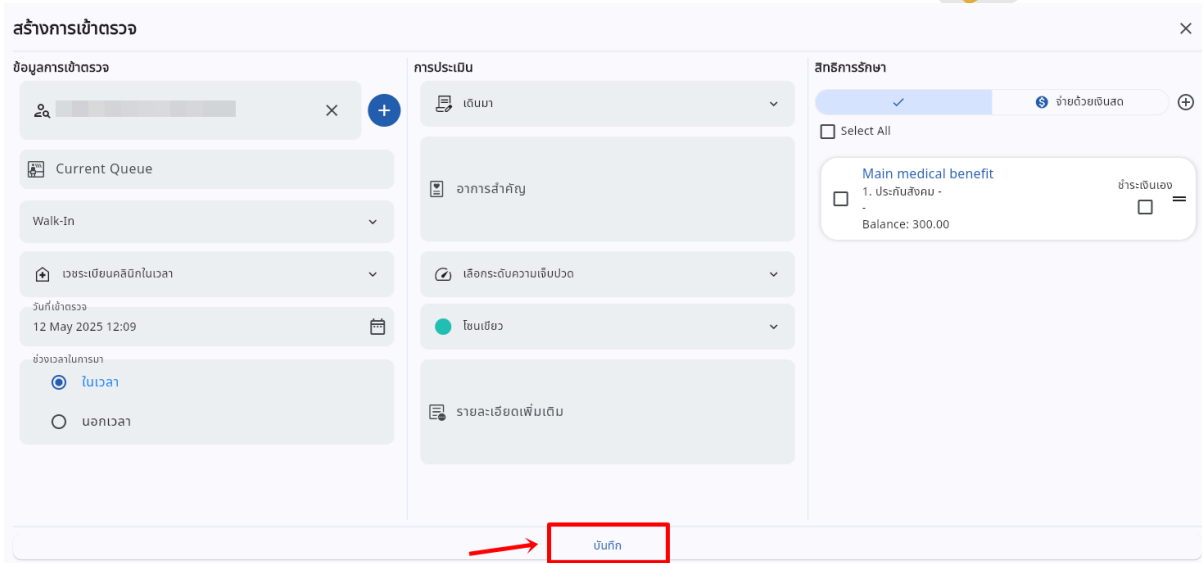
สร้างการเข้าตรวจ

ข้อมูลการเข้าตรวจ

Current Queue

Walk-In

เวชระเบียนคลินิกในเวลา

วันที่เข้าตรวจ
12 May 2025 12:09

ช่วงเวลาในการมา
ในเวลา
นอกเวลา

การประเมิน

เดินมา

อาการสำคัญ

เลือกระดับความเจ็บปวด

โซนเขียว

รายละเอียดเพิ่มเติม

สิทธิการรักษา

✓
จ่ายด้วยเงินสด

Select All

Main medical benefit
1. ประกันสังคม -
-
Balance: 300.00
ชำระเงินเอง

บันทึก